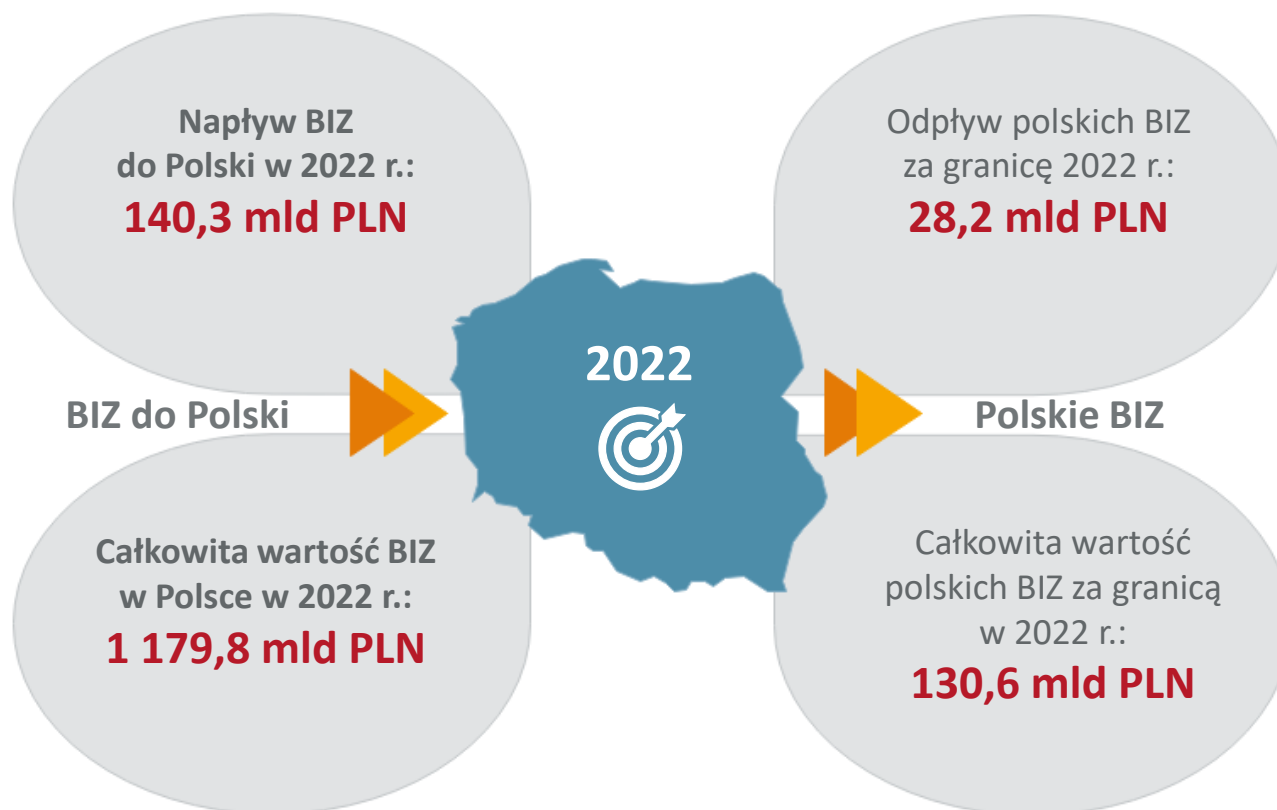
Napływ BIZ do Polski w 2022 r.:
140,3 mld PLN

Odpływ polskich BIZ za granicę 2022 r.:
28,2 mld PLN

BIZ do Polski

2022

Polskie BIZ

Całkowita wartość BIZ w Polsce w 2022 r.:
1 179,8 mld PLN

Całkowita wartość polskich BIZ za granicą w 2022 r.:
130,6 mld PLN